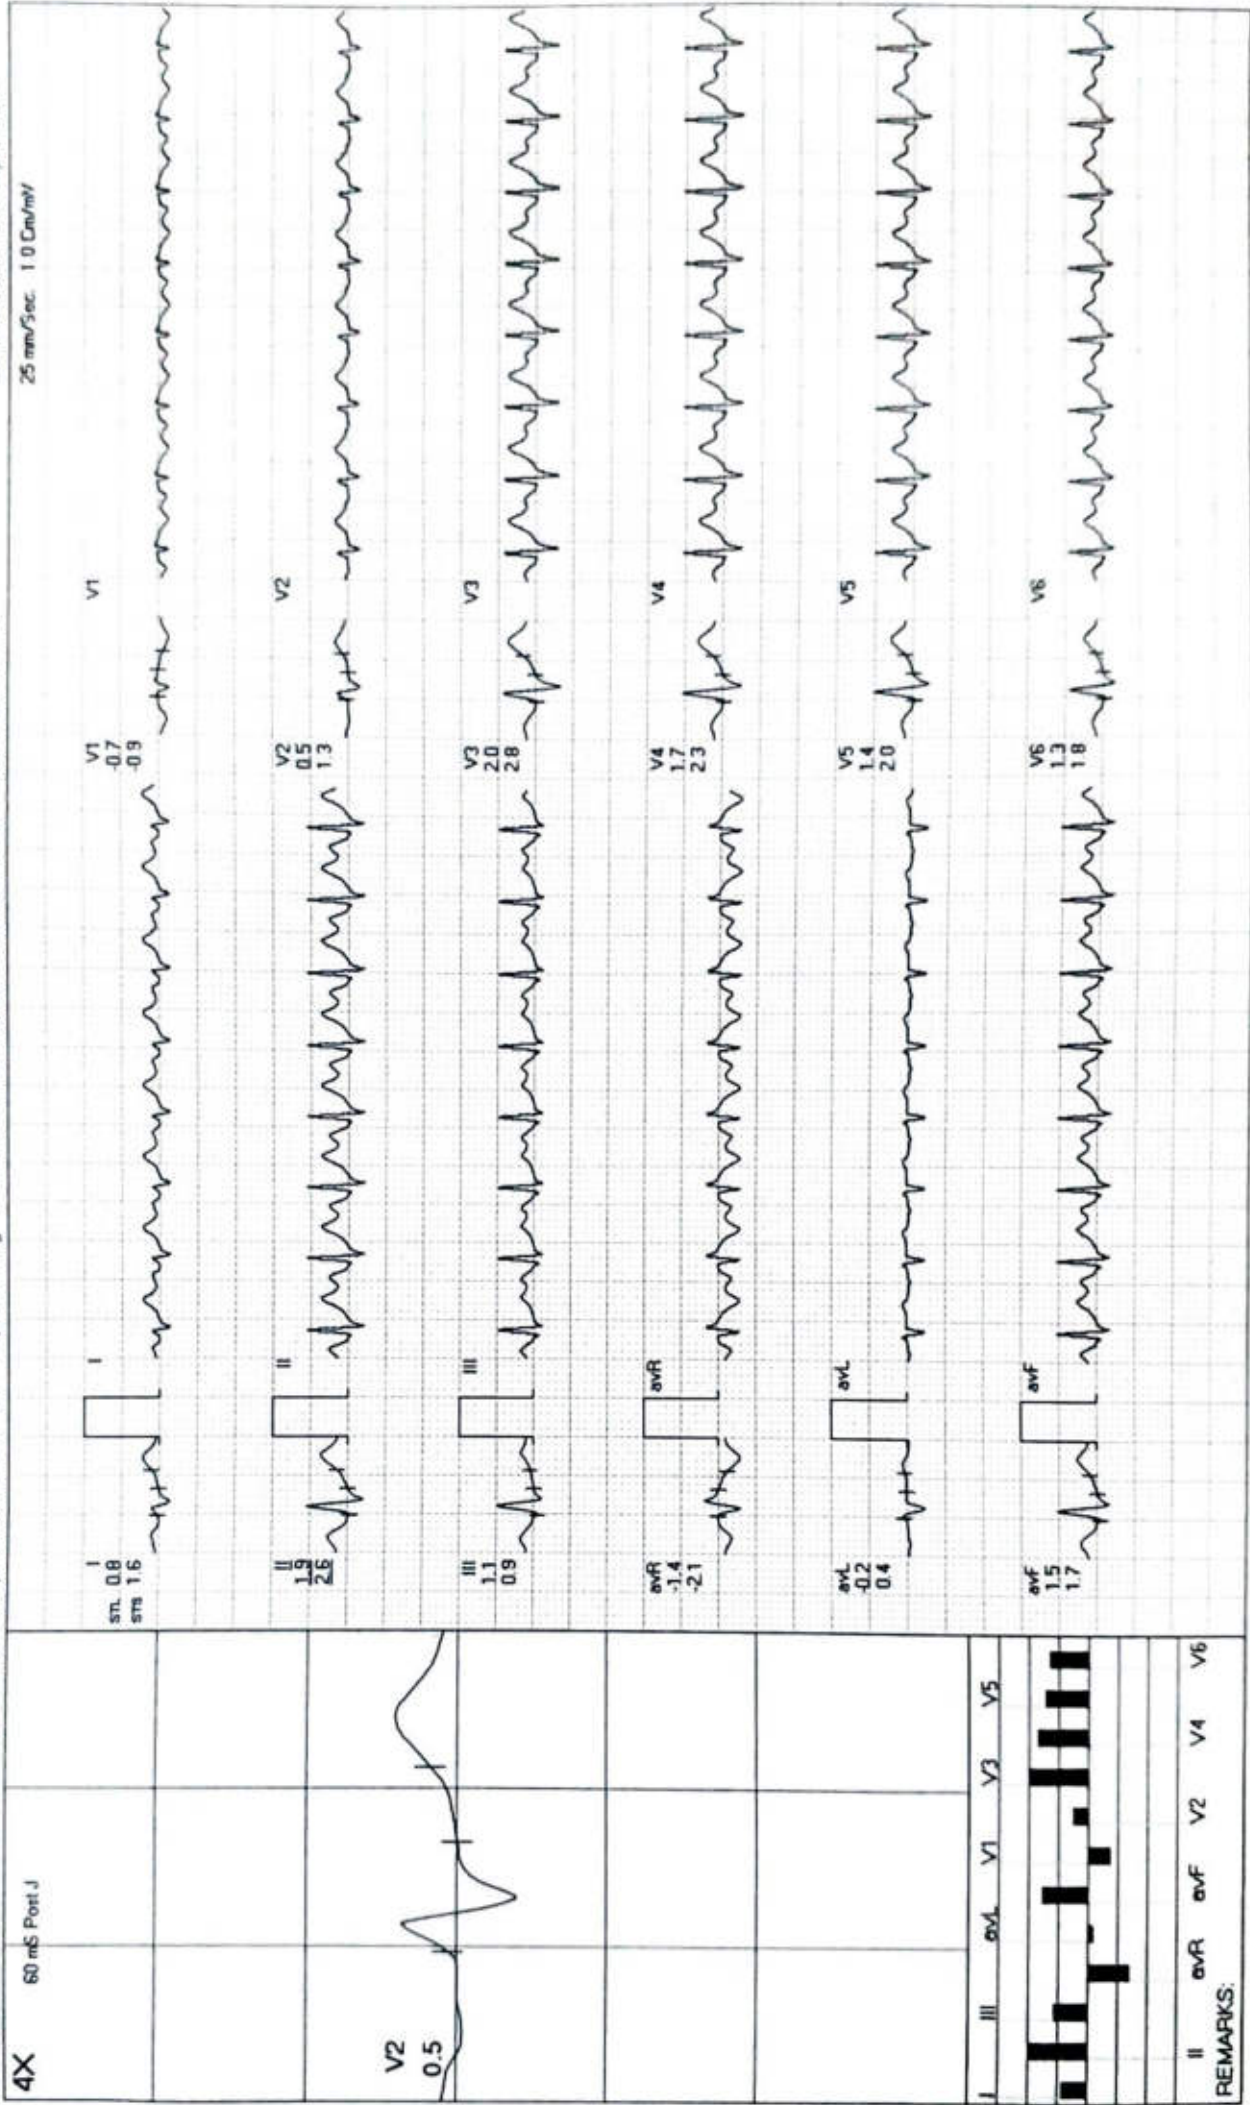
4X
60 mS Post J
V2
0.5
I III avL V1 V3 V5
II avR avF V2 V4 V6
REMARKS:
25 mm/Sec 1.0 Cm/mV
I
STL 0.8
STS 1.6
I
II
1.9
2.6
II
III
1.1
0.9
III
avR
-1.4
-2.1
avR
avL
-0.2
0.4
avL
avF
1.5
1.7
avF
V1
-0.7
-0.9
V1
V2
0.5
1.3
V2
V3
2.0
2.8
V3
V4
1.7
2.3
V4
V5
1.4
2.0
V5
V6
1.3
1.8
V6